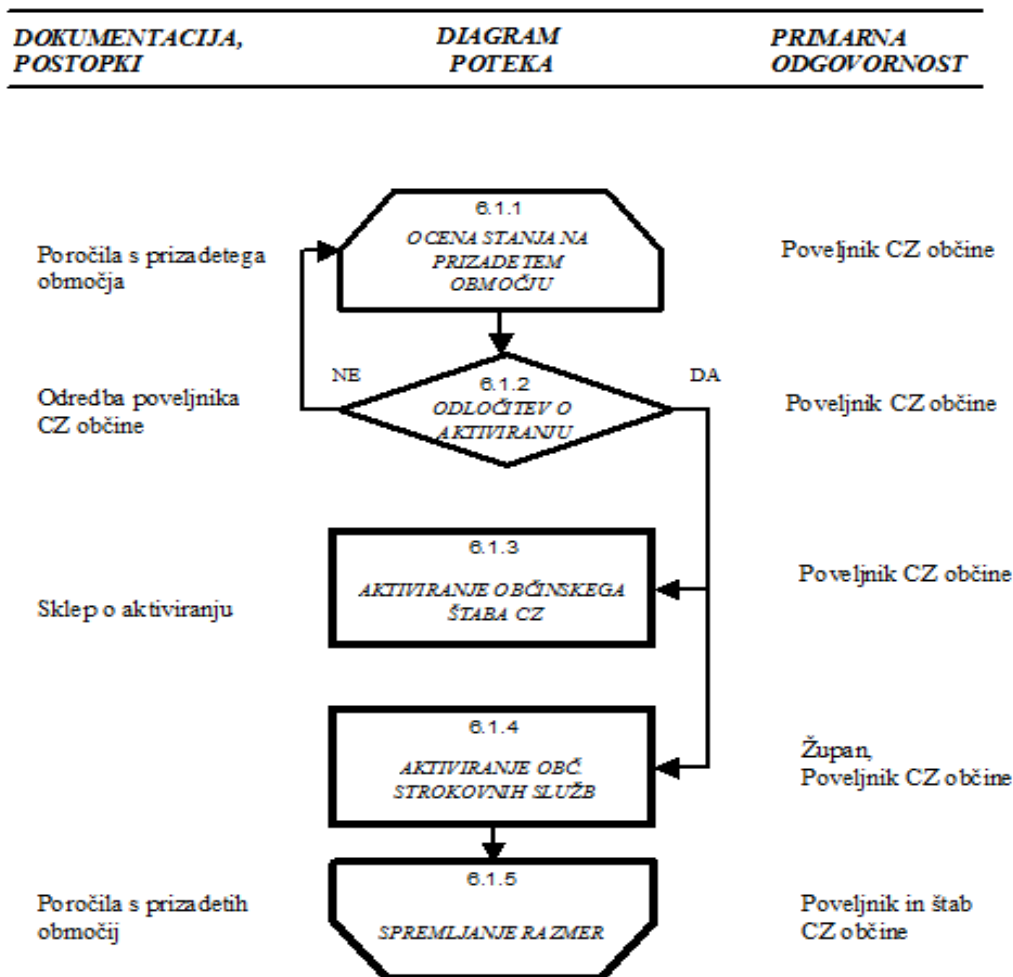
DOKUMENTACIJA, POSTOPKI

DIAGRAM POTEKA

PRIMARNA ODGOVORNOST

Poročila s prizadetega območja

6.1.1
OCENA STANJA NA PRIZADETEM OBMOČJU

Poveljnik CZ občine

NE

DA

Odredba poveljnika CZ občine

6.1.2
ODLOČITEV O AKTIVIRANJU

Poveljnik CZ občine

Sklep o aktiviranju

6.1.3
AKTIVIRANJE OBČINSKEGA ŠTABA CZ

Poveljnik CZ občine

6.1.4
AKTIVIRANJE OBČ. STROKOVNIH SLUŽB

Župan, Poveljnik CZ občine

Poročila s prizadetih območij

6.1.5
SPREMLJANJE RAZMER

Poveljnik in štab CZ občine